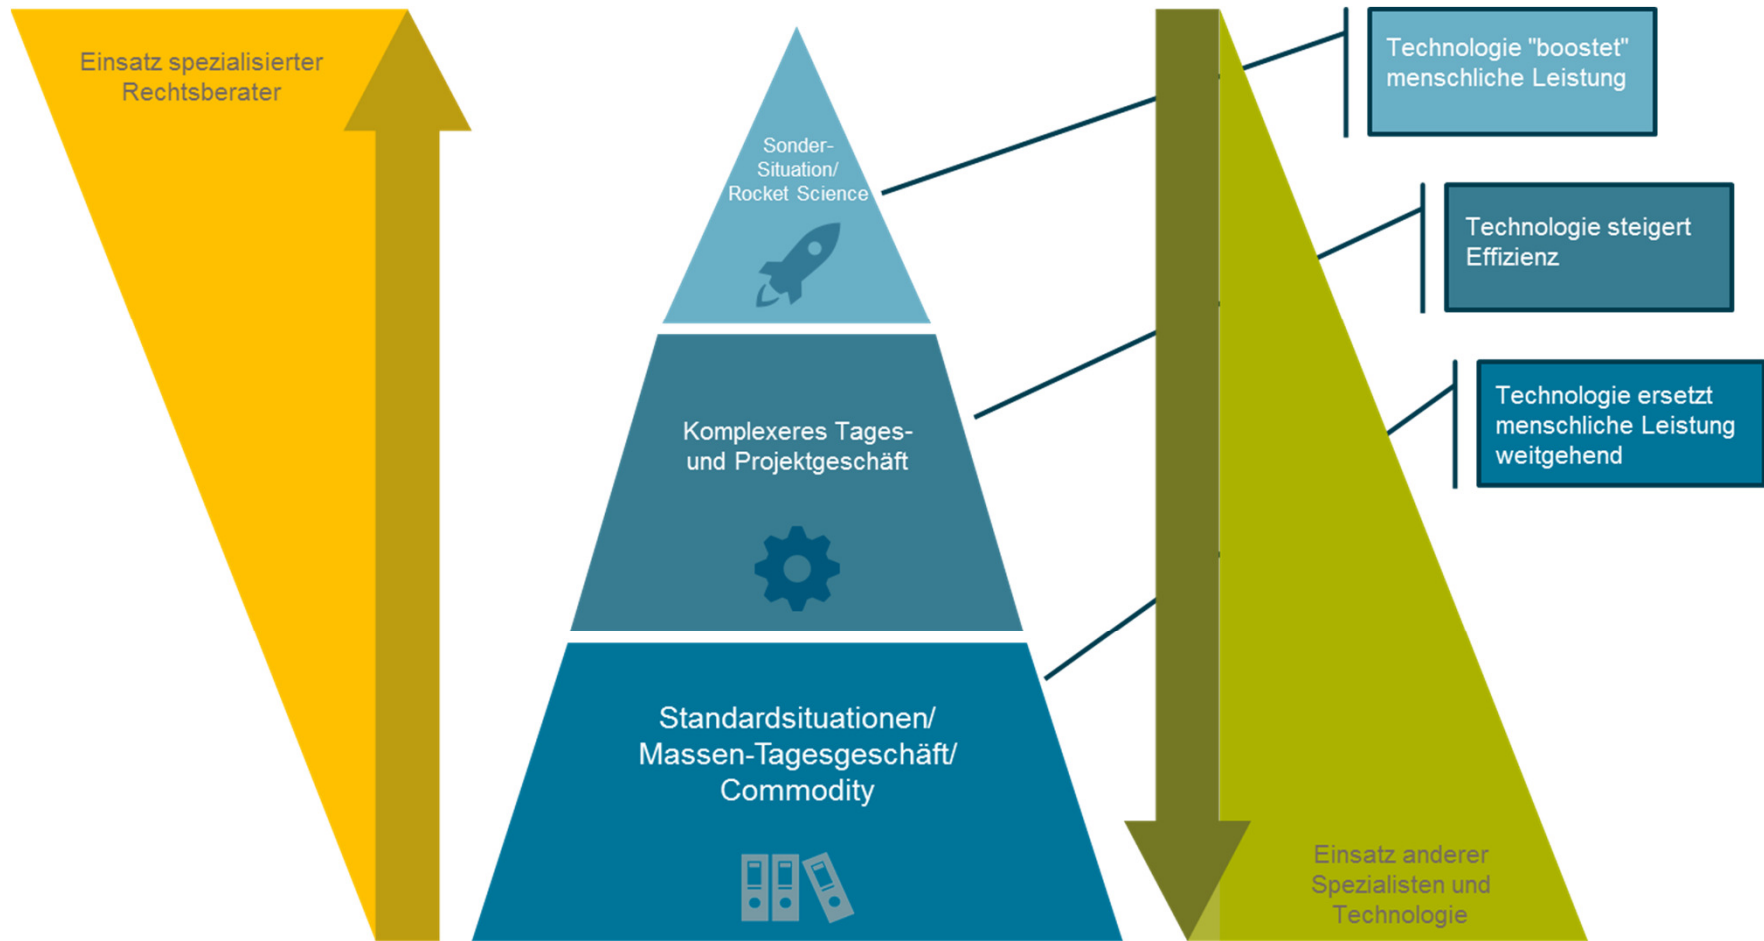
Einsatz spezialisierter Rechtsberater

Sonder-Situation/ Rocket Science

Komplexeres Tages- und Projektgeschäft

Standardsituationen/ Massen-Tagesgeschäft/ Commodity

Technologie "boostet" menschliche Leistung

Technologie steigert Effizienz

Technologie ersetzt menschliche Leistung weitgehend

Einsatz anderer Spezialisten und Technologie